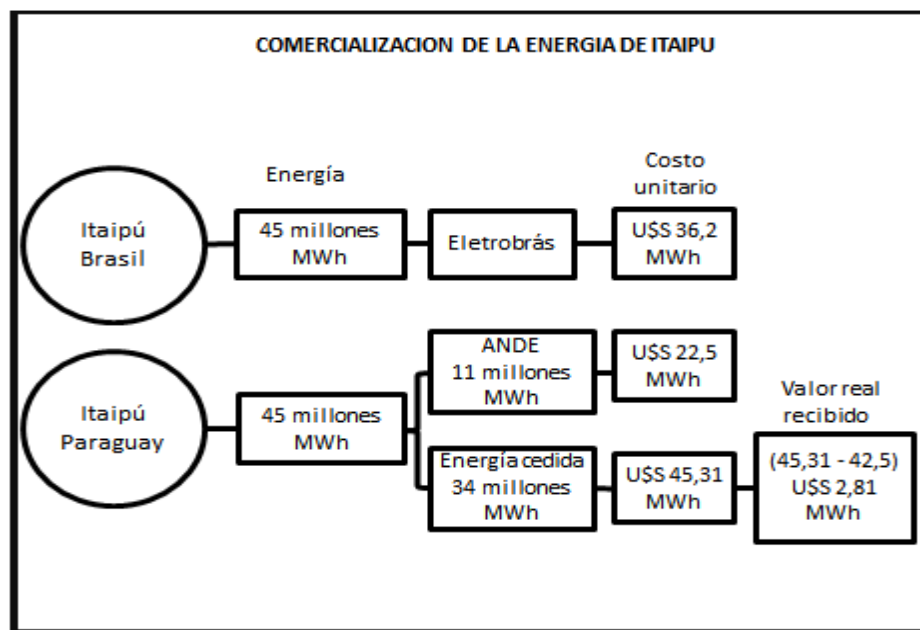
COMERCIALIZACION DE LA ENERGIA DE ITAIPU

Energía

Costo unitario

Itaipú Brasil

45 millones MWh

Eletrobrás

U$S 36,2 MWh

Itaipú Paraguay

45 millones MWh

ANDE 11 millones MWh

U$S 22,5 MWh

Valor real recibido

Energía cedida 34 millones MWh

U$S 45,31 MWh

(45,31 - 42,5) U$S 2,81 MWh